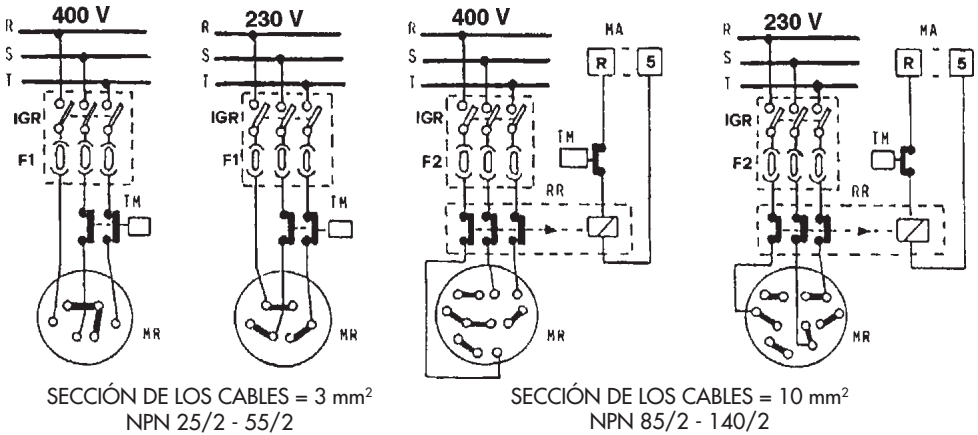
400 V
R
S
T
IGR
F1
TM
MR

230 V
R
S
T
IGR
F1
TM
MR

SECCIÓN DE LOS CABLES = 3 mm$^2$
NPN 25/2 - 55/2

400 V
R
S
T
MA
R
5
IGR
TM
F2
RR
MR

230 V
R
S
T
MA
R
5
IGR
TM
F2
RR
MR

SECCIÓN DE LOS CABLES = 10 mm$^2$
NPN 85/2 - 140/2